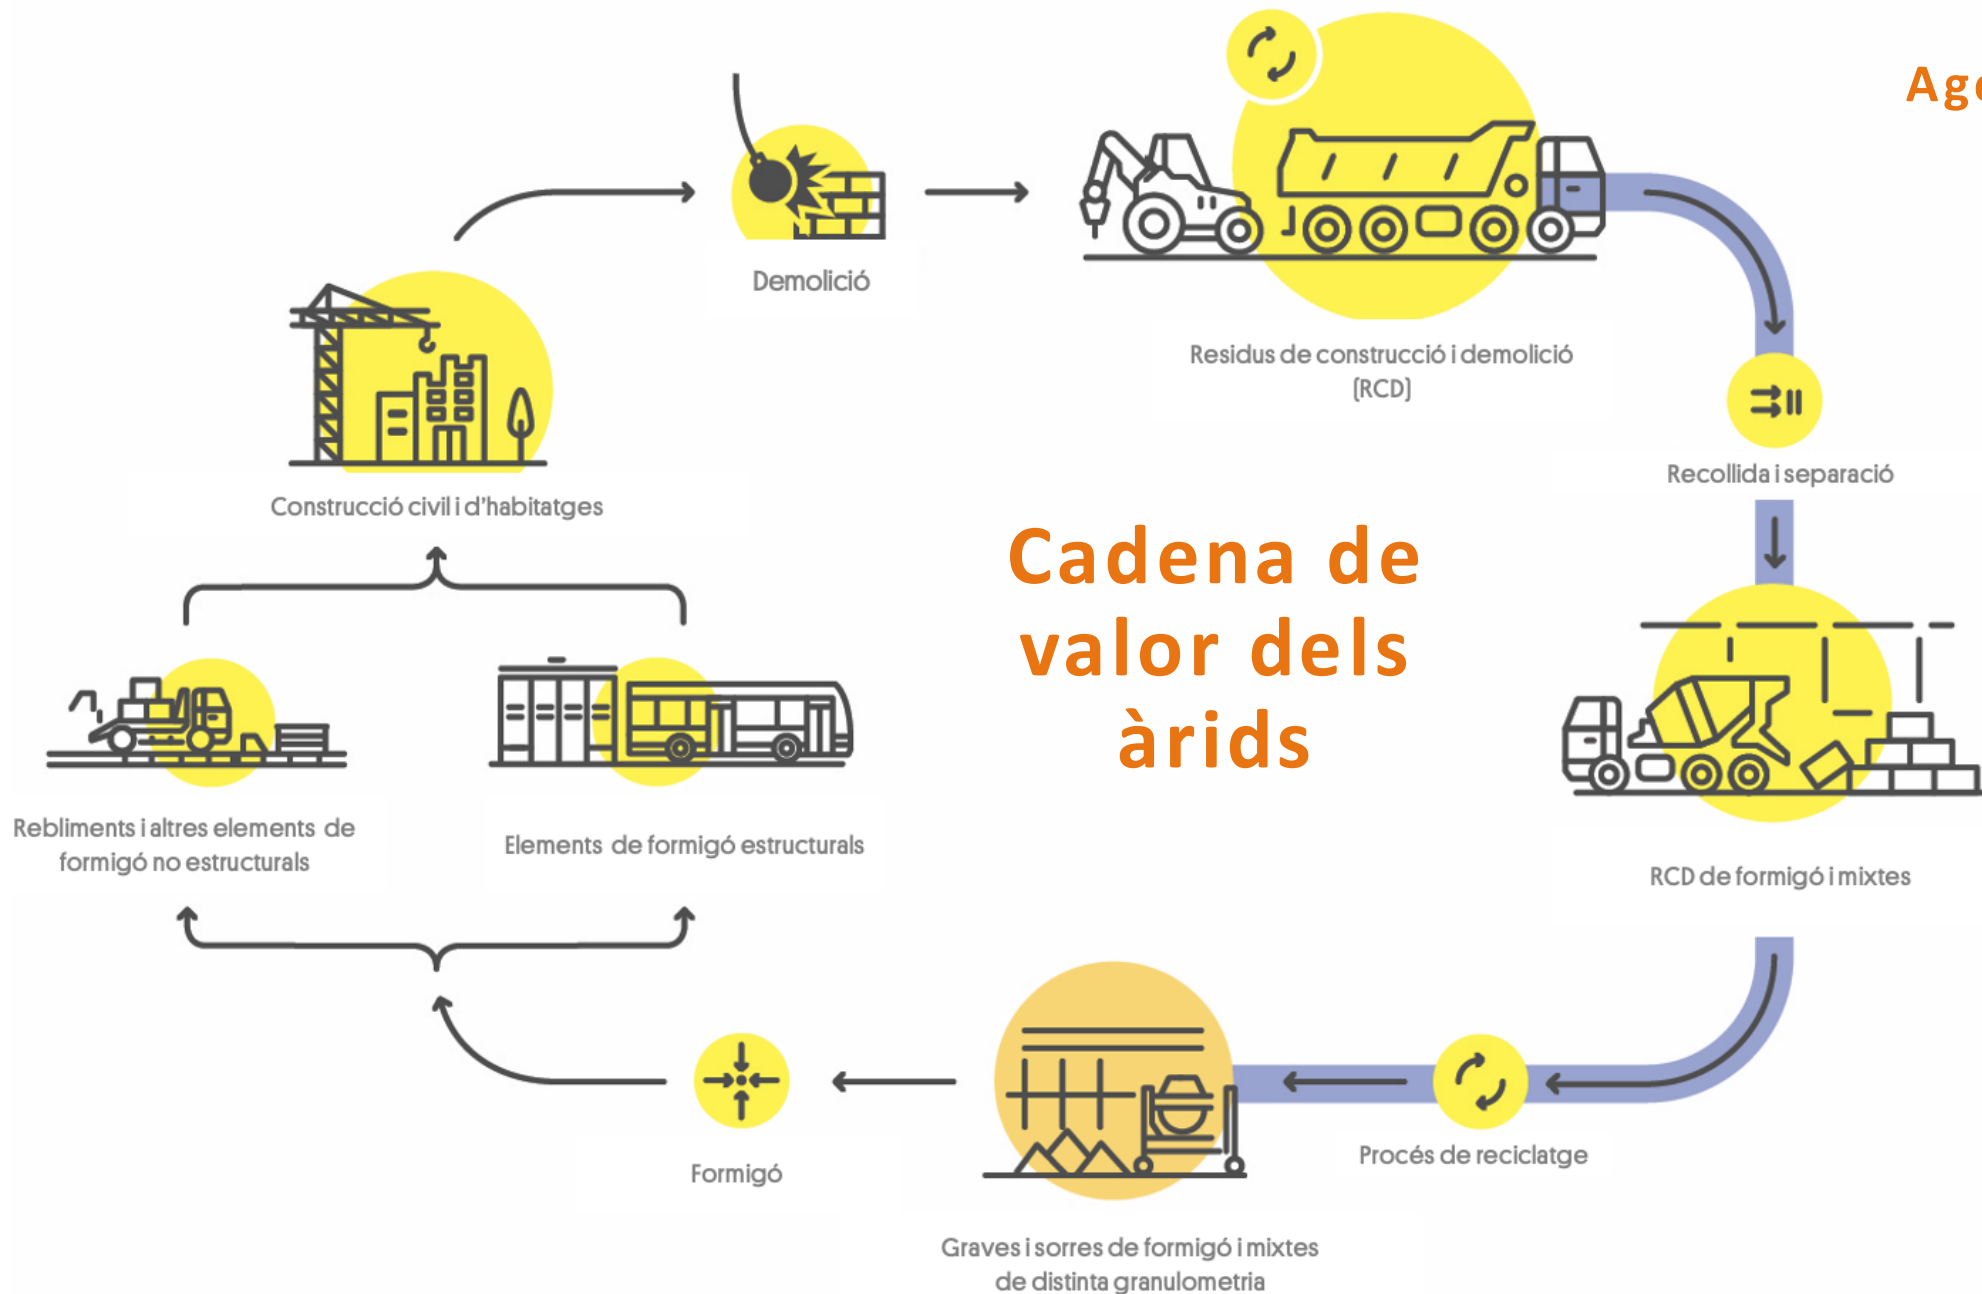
Ag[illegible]

Demolició

Residus de construcció i demolició (RCD)

Recollida i separació

Construcció civil i d'habitatges

Cadena de valor dels àrids

Rebliments i altres elements de formigó no estructurals

Elements de formigó estructurals

RCD de formigó i mixtes

Procés de reciclatge

Formigó

Graves i sorres de formigó i mixtes de distinta granulometria